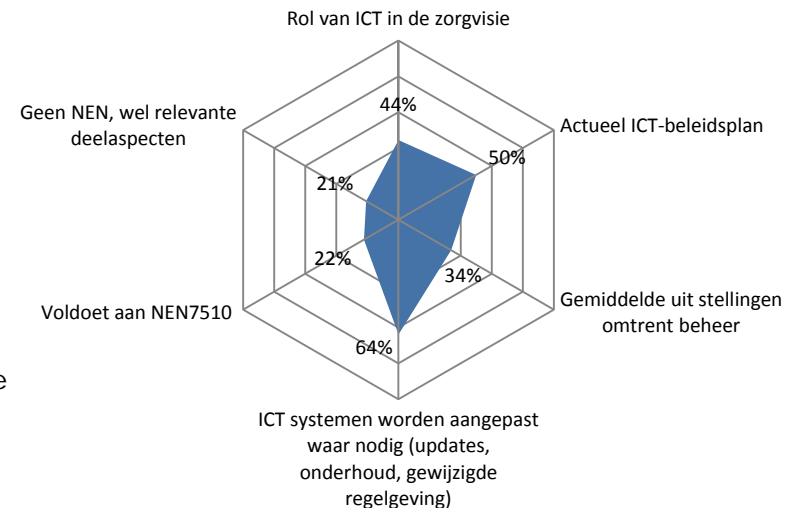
Rol van ICT in de zorgvisie

Geen NEN, wel relevante deelaspecten

Actueel ICT-beleidsplan

44%

50%

21%

34%

22%

Gemiddelde uit stellingen omtrent beheer

Voldoet aan NEN7510

64%

e

ICT systemen worden aangepast waar nodig (updates, onderhoud, gewijzigde regelgeving)